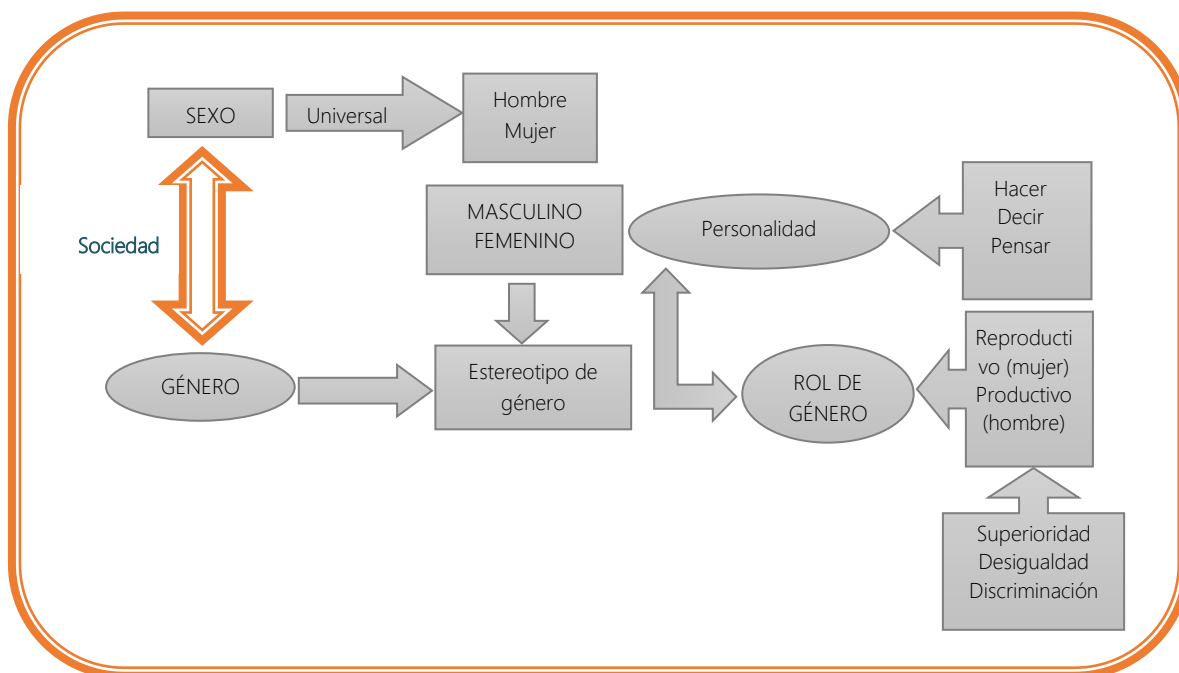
SEXO

Universal

Hombre
Mujer

Sociedad

MASCULINO
FEMENINO

Personalidad

Hacer
Decir
Pensar

GÉNERO

Estereotipo de género

ROL DE GÉNERO

Reproductivo (mujer)
Productivo (hombre)

Superioridad
Desigualdad
Discriminación